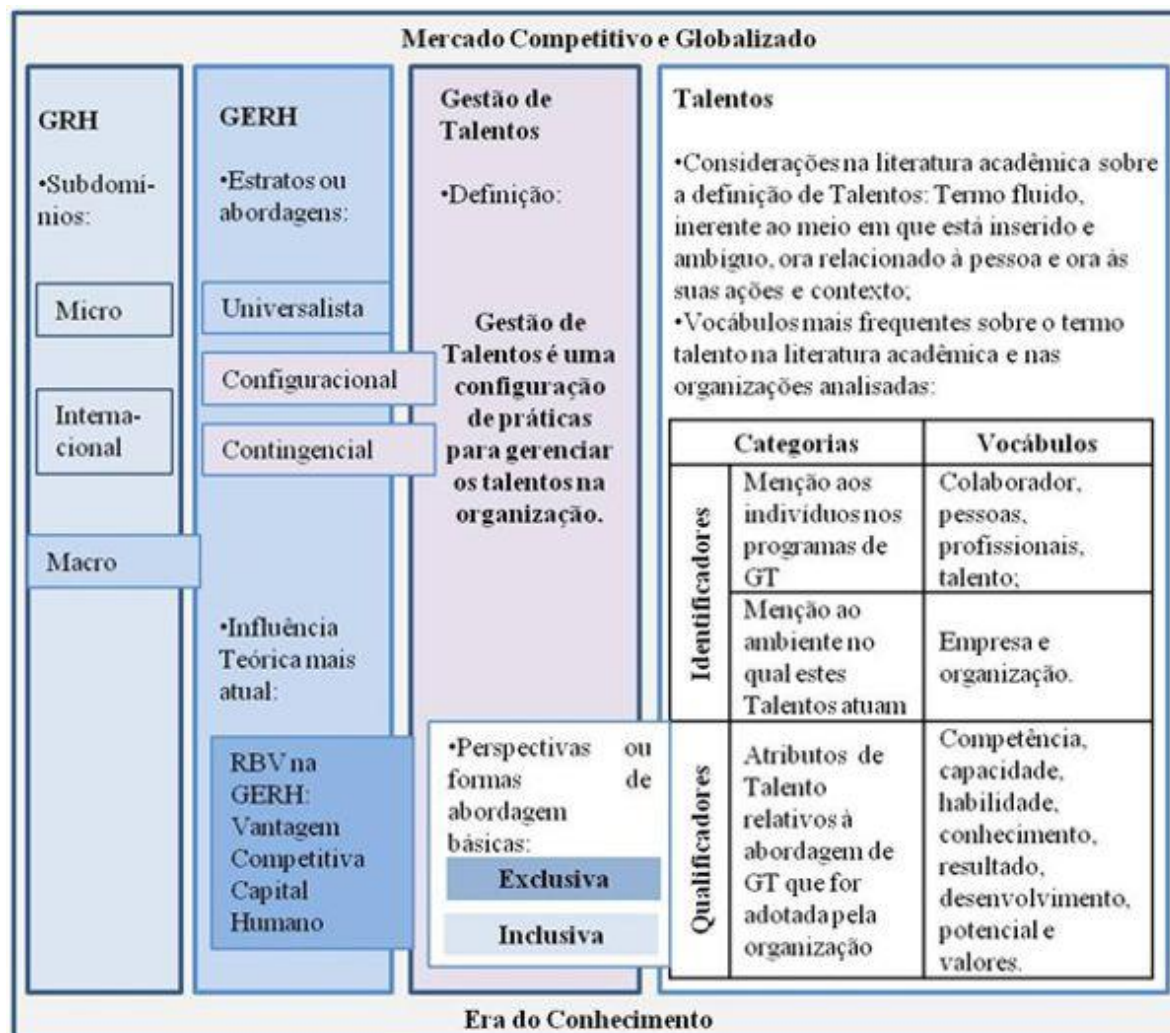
Mercado Competitivo e Globalizado

GRH

•Subdomínios:

Micro

Internacional

Macro

GERH

•Estratos ou abordagens:

Universalista

Configuracional

Contingencial

•Influência Teórica mais atual:

RBV na GERH: Vantagem Competitiva Capital Humano

Gestão de Talentos

•Definição:

Gestão de Talentos é uma configuração de práticas para gerenciar os talentos na organização.

•Perspectivas ou formas de abordagem básicas:

Exclusiva

Inclusiva

Talentos

•Considerações na literatura acadêmica sobre a definição de Talentos: Termo fluido, inerente ao meio em que está inserido e ambíguo, ora relacionado à pessoa e ora às suas ações e contexto;
•Vocábulos mais frequentes sobre o termo talento na literatura acadêmica e nas organizações analisadas:

| | Categorias | Vocábulos |
|---|---|---|
| Identificadores | Menção aos indivíduos nos programas de GT | Colaborador, pessoas, profissionais, talento; |
| Identificadores | Menção ao ambiente no qual estes Talentos atuam | Empresa e organização. |
| Qualificadores | Atributos de Talento relativos à abordagem de GT que for adotada pela organização | Competência, capacidade, habilidade, conhecimento, resultado, desenvolvimento, potencial e valores. |

Era do Conhecimento